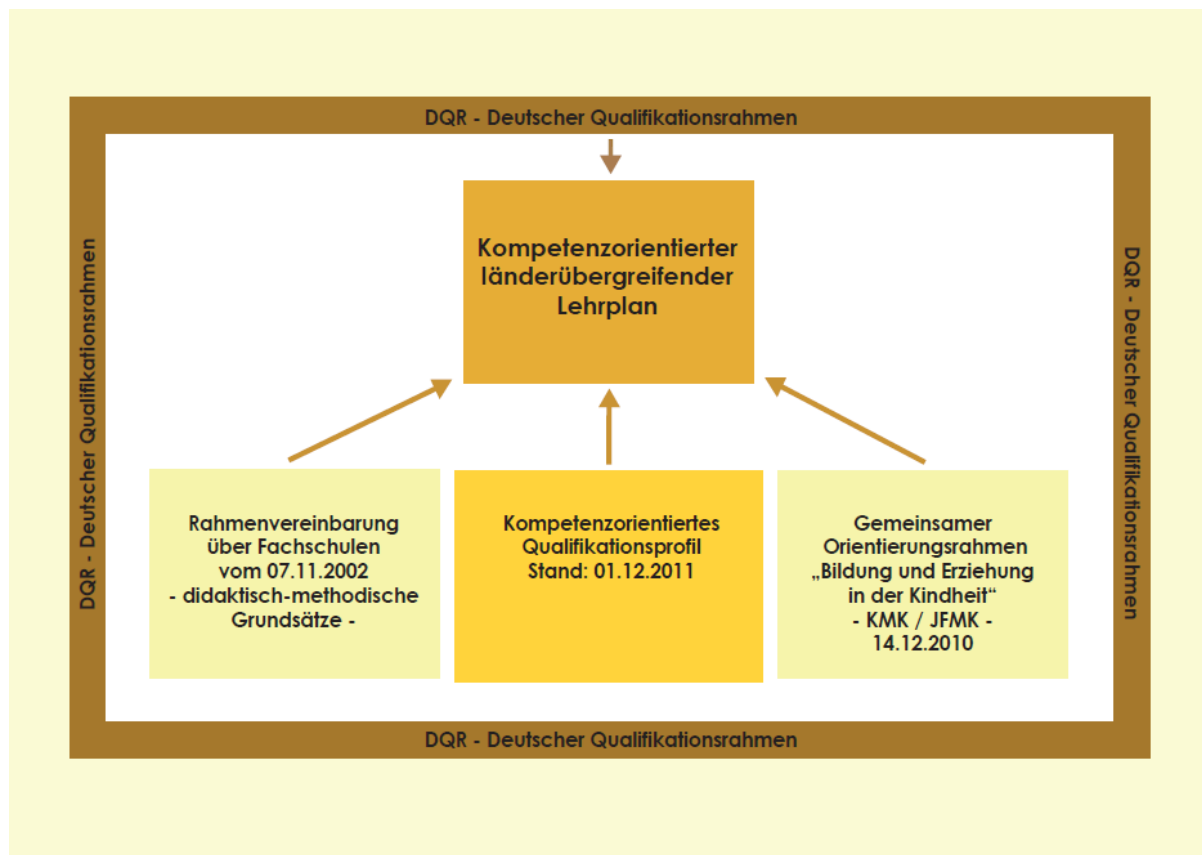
DQR - Deutscher Qualifikationsrahmen

DQR - Deutscher Qualifikationsrahmen

DQR - Deutscher Qualifikationsrahmen

Kompetenzorientierter länderübergreifender Lehrplan

Rahmenvereinbarung über Fachschulen vom 07.11.2002 - didaktisch-methodische Grundsätze -

Kompetenzorientiertes Qualifikationsprofil Stand: 01.12.2011

Gemeinsamer Orientierungsrahmen „Bildung und Erziehung in der Kindheit“ - KMK / JFMK - 14.12.2010

DQR - Deutscher Qualifikationsrahmen